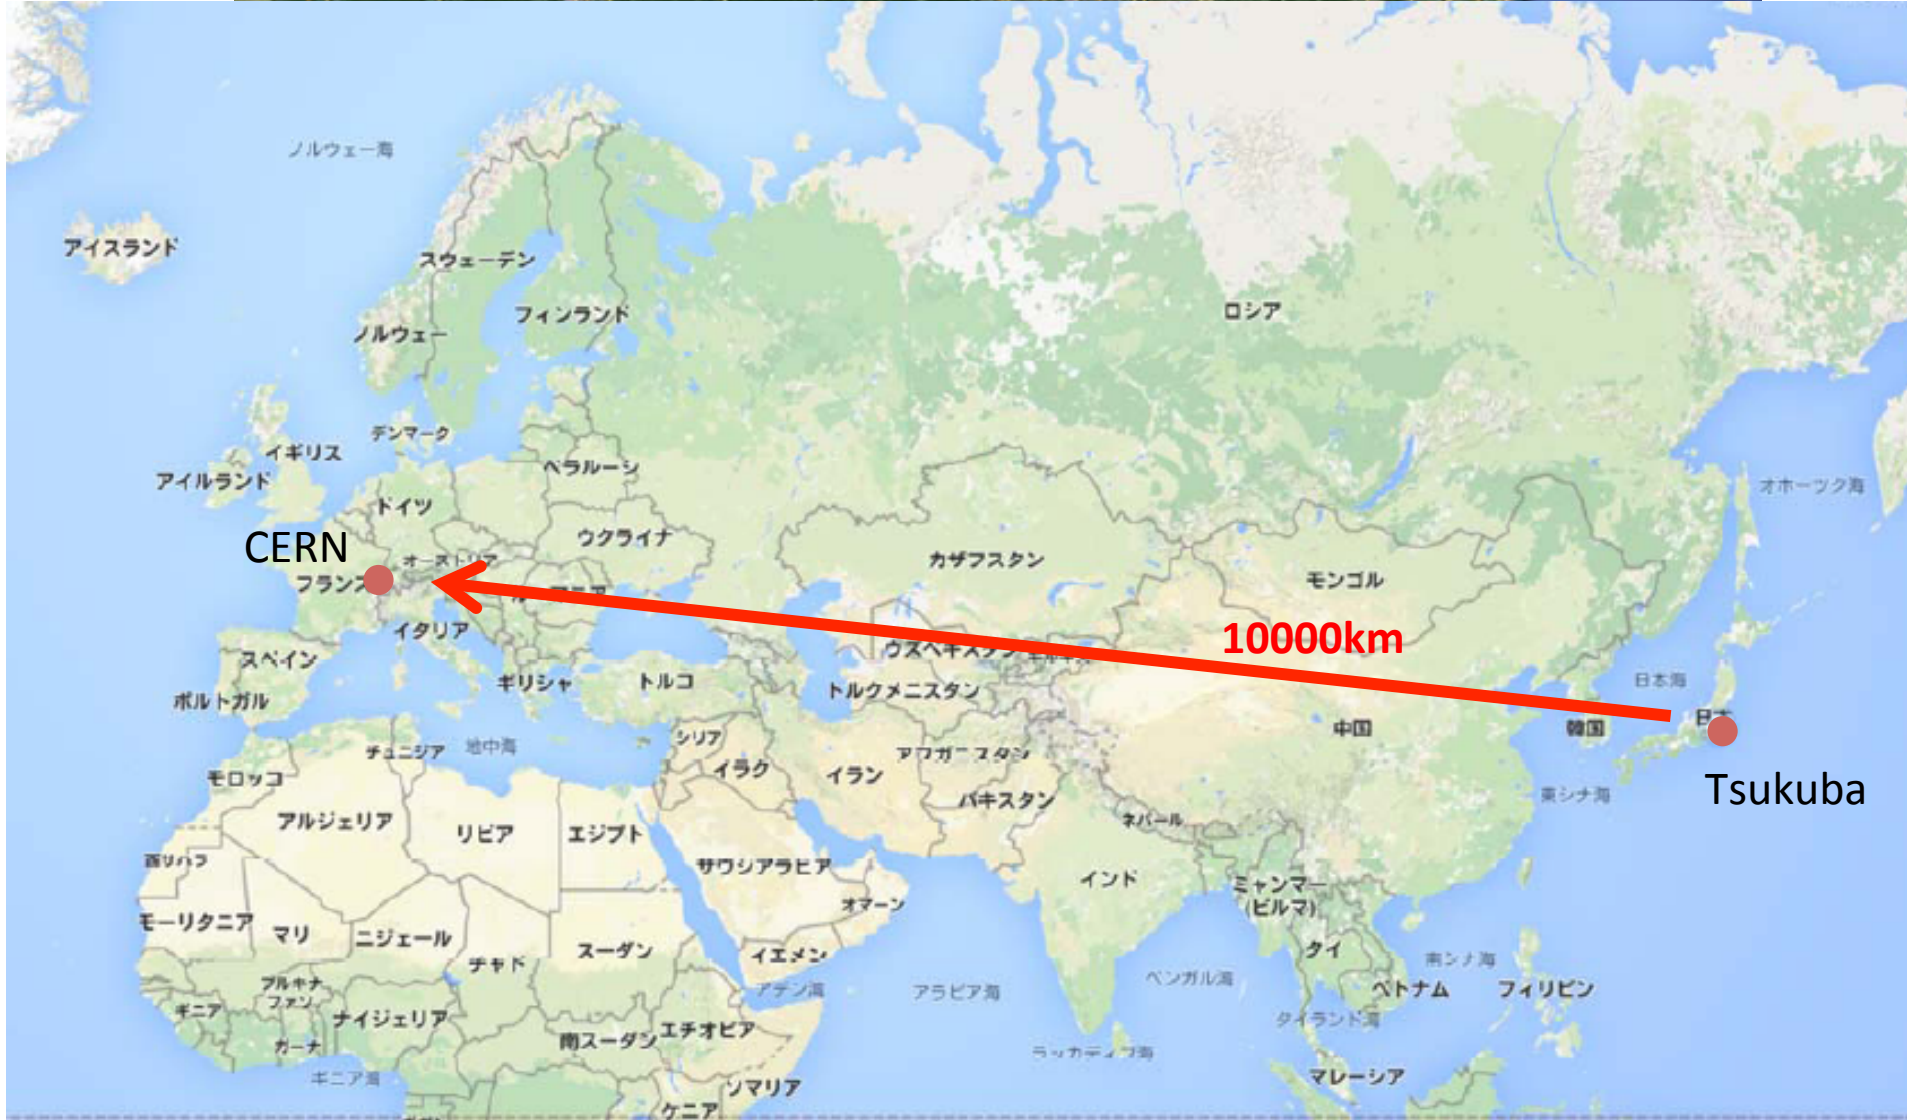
ノルウェー海

アイスランド

スウェーデン

フィンランド

ロシア

ノルウェー

デンマーク

イギリス

アイルランド

ベラルーシ

ドイツ

ウクライナ

CERN

オーストリア

カザフスタン

モンゴル

オホーツク海

フランス

イタリア

10000km

スペイン

ウズベキスタン

ギリシャ

トルコ

トルクメニスタン

日本海

ポルトガル

日本

中国

韓国

チュニジア

地中海

シリア

イラク

イラン

アフガニスタン

モロッコ

パキスタン

東シナ海

Tsukuba

アルジェリア

リビア

エジプト

ネパール

西サハラ

サウジアラビア

インド

ミャンマー (ビルマ)

オマーン

モーリタニア

マリ

ニジェール

チャド

スーダン

イエメン

タイ

南シナ海

ブルキナファソ

アデン湾

アラビア海

ベンガル湾

ベトナム

フィリピン

ギニア

ナイジェリア

エチオピア

ガーナ

南スーダン

タイランド湾

ギニア湾

ラッカディブ海

ソマリア

マレーシア

ケニア